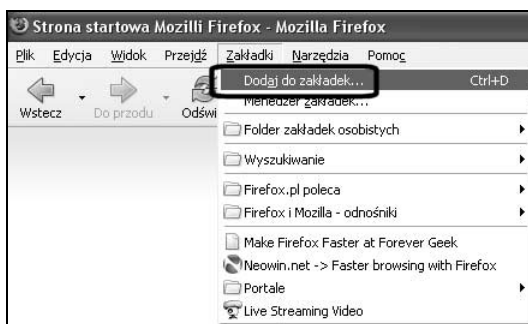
Strona startowa Mozilli Firefox - Mozilla Firefox

Plik Edycja Widok Przejdź Zakładki Narzędzia Pomoc

Wstecz Do przodu Odświ

Dodaj do zakładek... Ctrl+D
Menedżer zakładek...
Folder zakładek osobistych
Wyszukiwanie
Firefox.pl poleca
Firefox i Mozilla - odnośniki
Make Firefox Faster at Forever Geek
Neowin.net -> Faster browsing with Firefox
Portale
Live Streaming Video